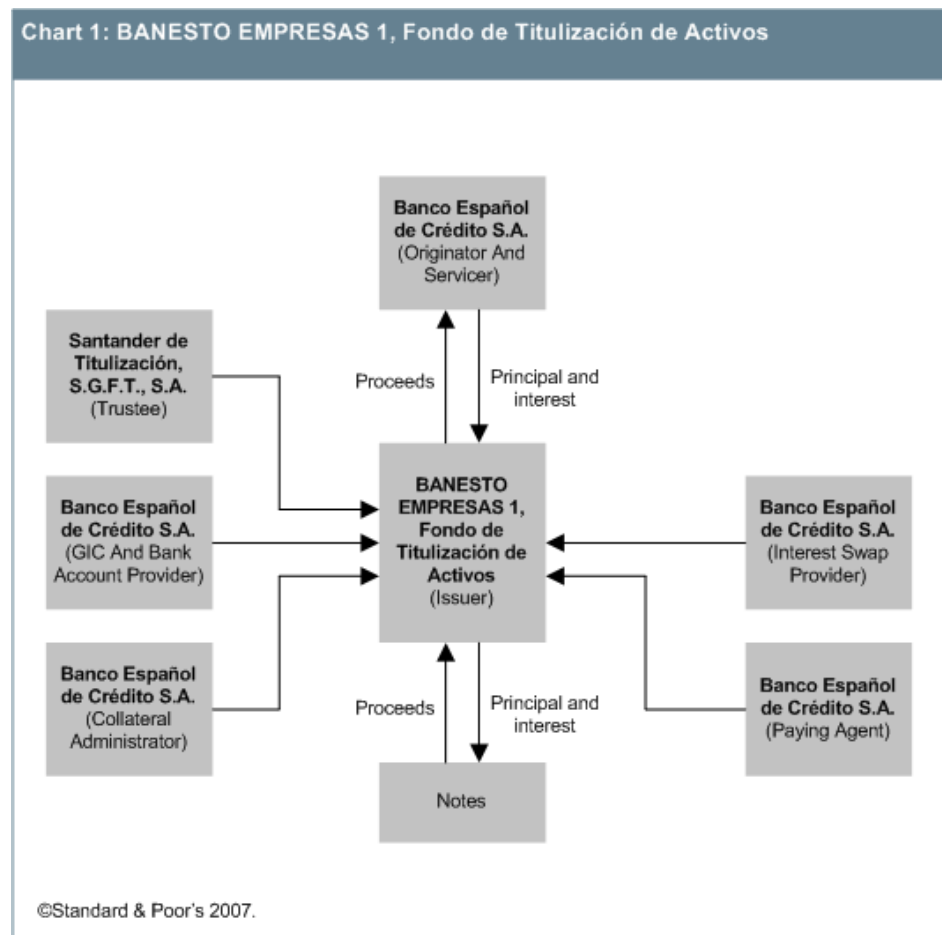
Chart 1: BANESTO EMPRESAS 1, Fondo de Titulización de Activos

Banco Español de Crédito S.A. (Originator And Servicer)

Santander de Titulización, S.G.F.T., S.A. (Trustee)

Proceeds

Principal and interest

Banco Español de Crédito S.A. (GIC And Bank Account Provider)

BANESTO EMPRESAS 1, Fondo de Titulización de Activos (Issuer)

Banco Español de Crédito S.A. (Interest Swap Provider)

Banco Español de Crédito S.A. (Collateral Administrator)

Proceeds

Principal and interest

Banco Español de Crédito S.A. (Paying Agent)

Notes

©Standard & Poor's 2007.